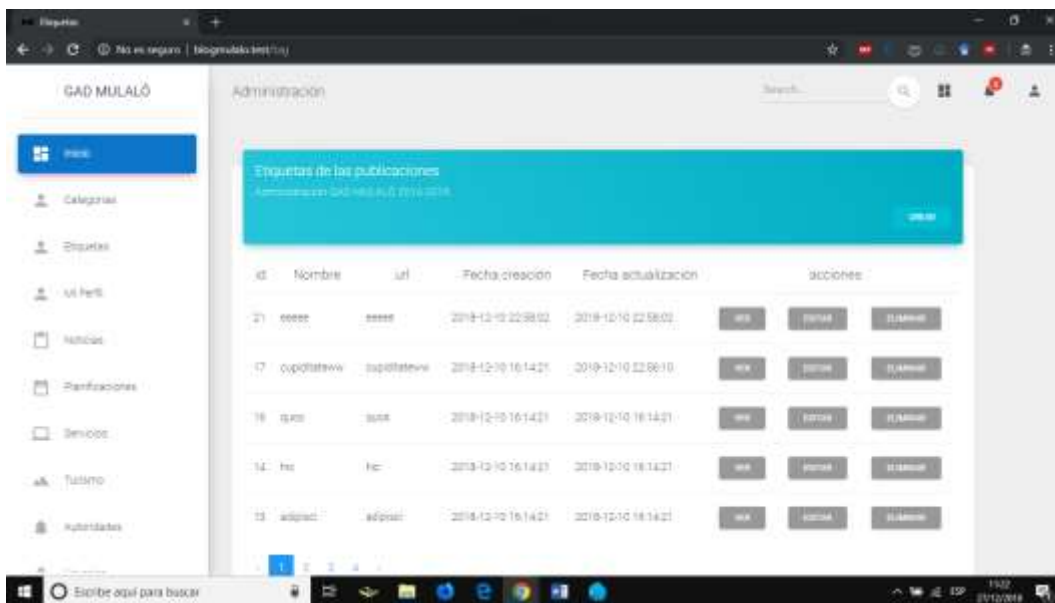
Etiquetas

No es seguro | blogmulalo.test/tag

GAD MULALÓ

Administración

Search

Inicio

Categorías

Etiquetas

Ui Perfil

Noticias

Planificaciones

Servicios

Turismo

Autoridades

Etiquetas de las publicaciones

Administración GAD MULALÓ 2014-2019

CREAR

| id | Nombre | url | Fecha creación | Fecha actualización | acciones | | |
|---|---|---|---|---|---|---|---|
| 21 | eeeee | eeeee | 2018-12-10 22:58:02 | 2018-12-10 22:58:02 | VER | EDITAR | ELIMINAR |
| 17 | cupiditatew | cupiditatew | 2018-12-10 16:14:21 | 2018-12-10 22:56:10 | VER | EDITAR | ELIMINAR |
| 16 | quos | quos | 2018-12-10 16:14:21 | 2018-12-10 16:14:21 | VER | EDITAR | ELIMINAR |
| 14 | hic | hic | 2018-12-10 16:14:21 | 2018-12-10 16:14:21 | VER | EDITAR | ELIMINAR |
| 13 | adipisci | adipisci | 2018-12-10 16:14:21 | 2018-12-10 16:14:21 | VER | EDITAR | ELIMINAR |

1 2 3 4

Escribe aquí para buscar

15:02
31/12/2018